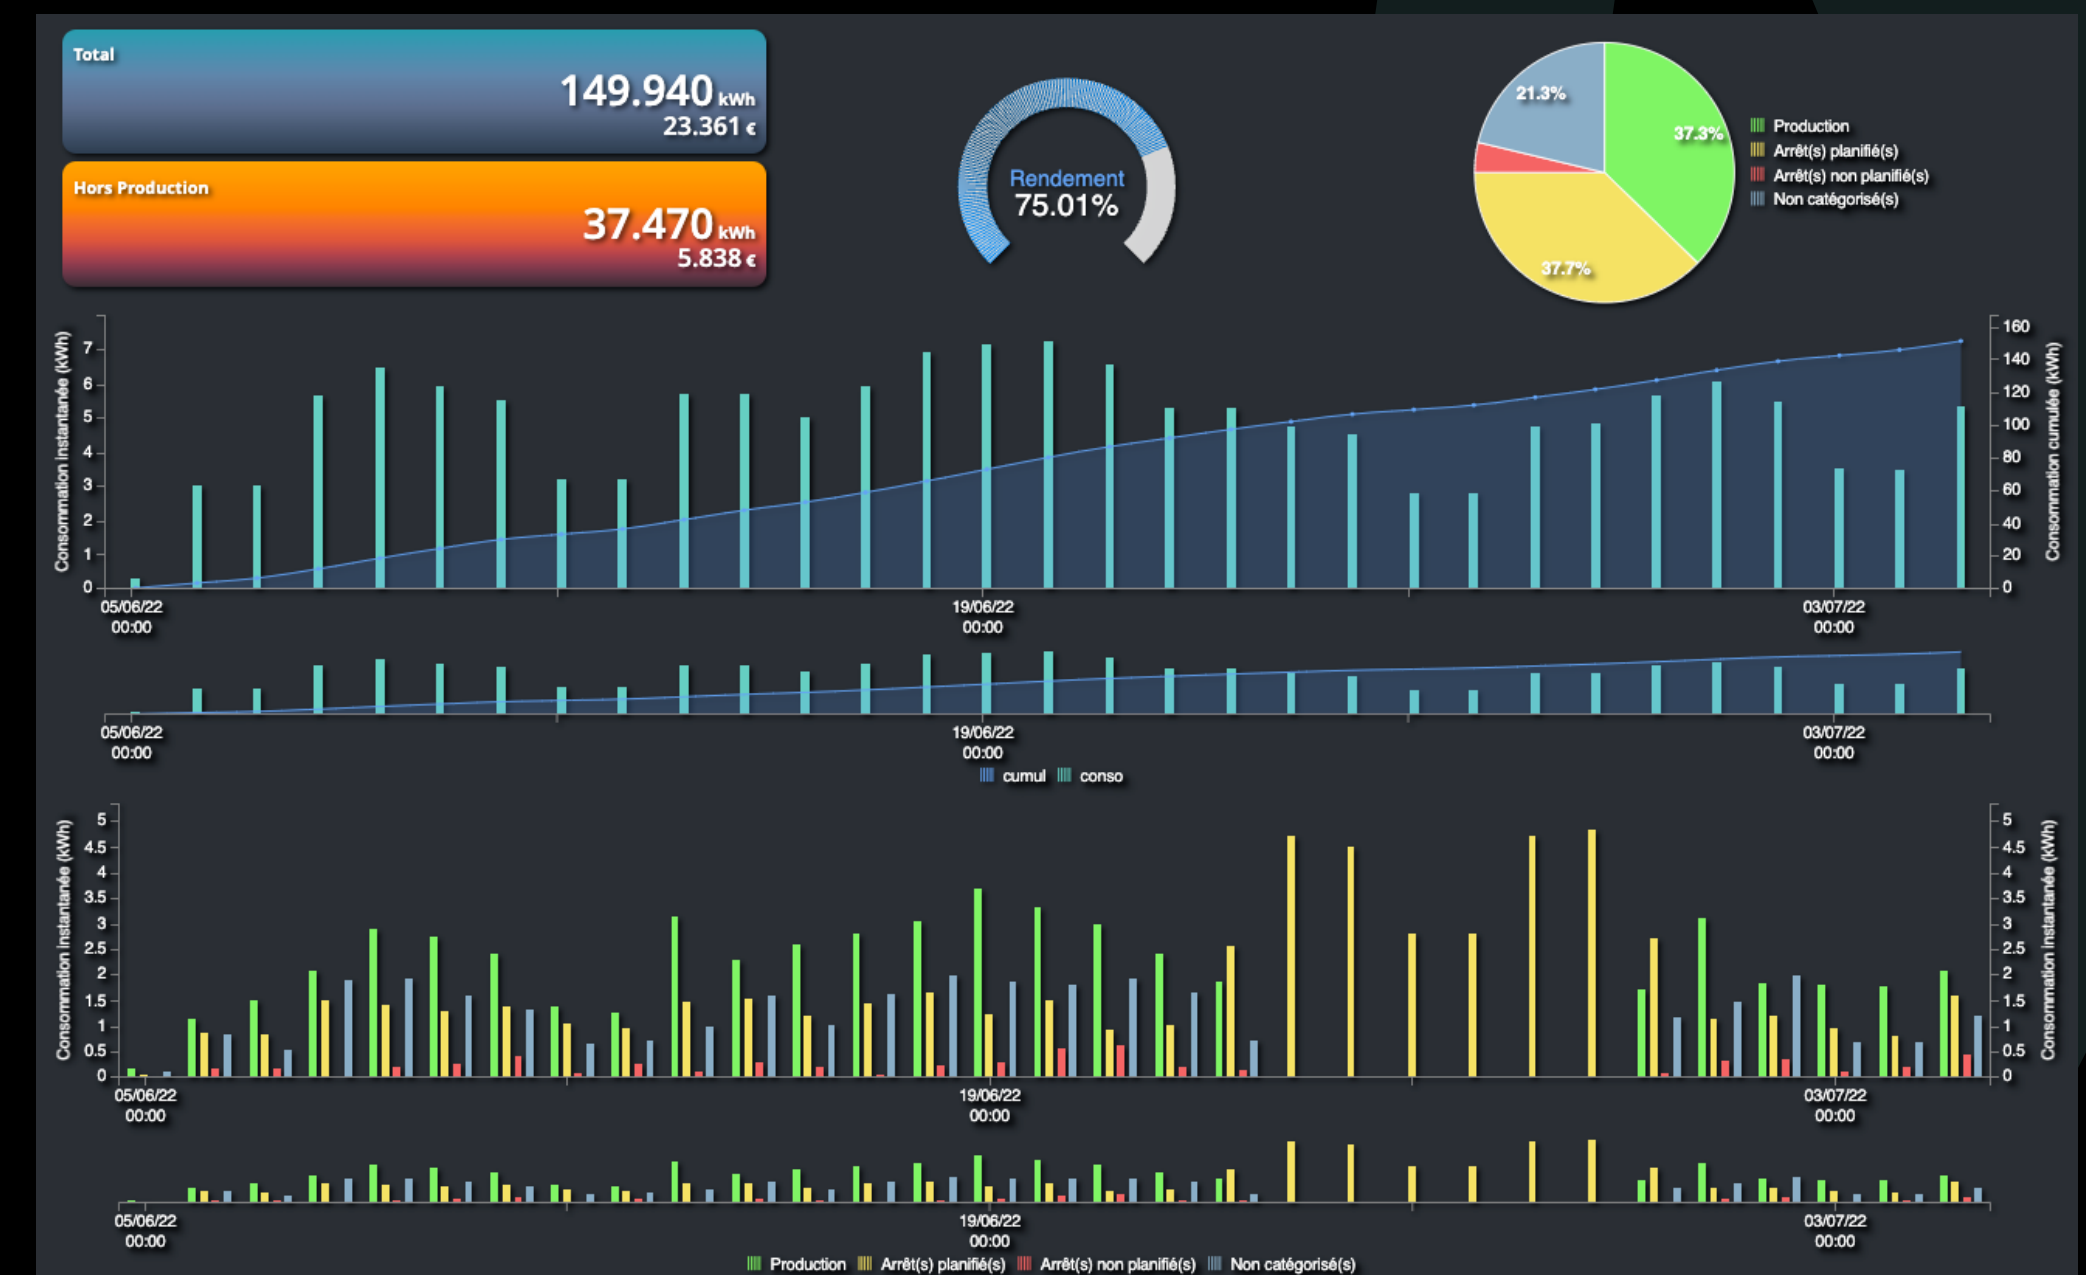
Total
149.940 kWh
23.361 €

Hors Production
37.470 kWh
5.838 €

Rendement
75.01%

21.3%
37.3%
37.7%

Production
Arrêt(s) planifié(s)
Arrêt(s) non planifié(s)
Non catégorisé(s)

Consommation instantanée (kWh)
7
6
5
4
3
2
1
0

160
140
120
100
80
60
40
20
0
Consommation cumulée (kWh)

05/06/22 00:00
19/06/22 00:00
03/07/22 00:00

05/06/22 00:00
19/06/22 00:00
03/07/22 00:00

cumul conso

Consommation instantanée (kWh)
5
4.5
4
3.5
3
2.5
2
1.5
1
0.5
0

5
4.5
4
3.5
3
2.5
2
1.5
1
0.5
0
Consommation instantanée (kWh)

05/06/22 00:00
19/06/22 00:00
03/07/22 00:00

05/06/22 00:00
19/06/22 00:00
03/07/22 00:00

Production Arrêt(s) planifié(s) Arrêt(s) non planifié(s) Non catégorisé(s)